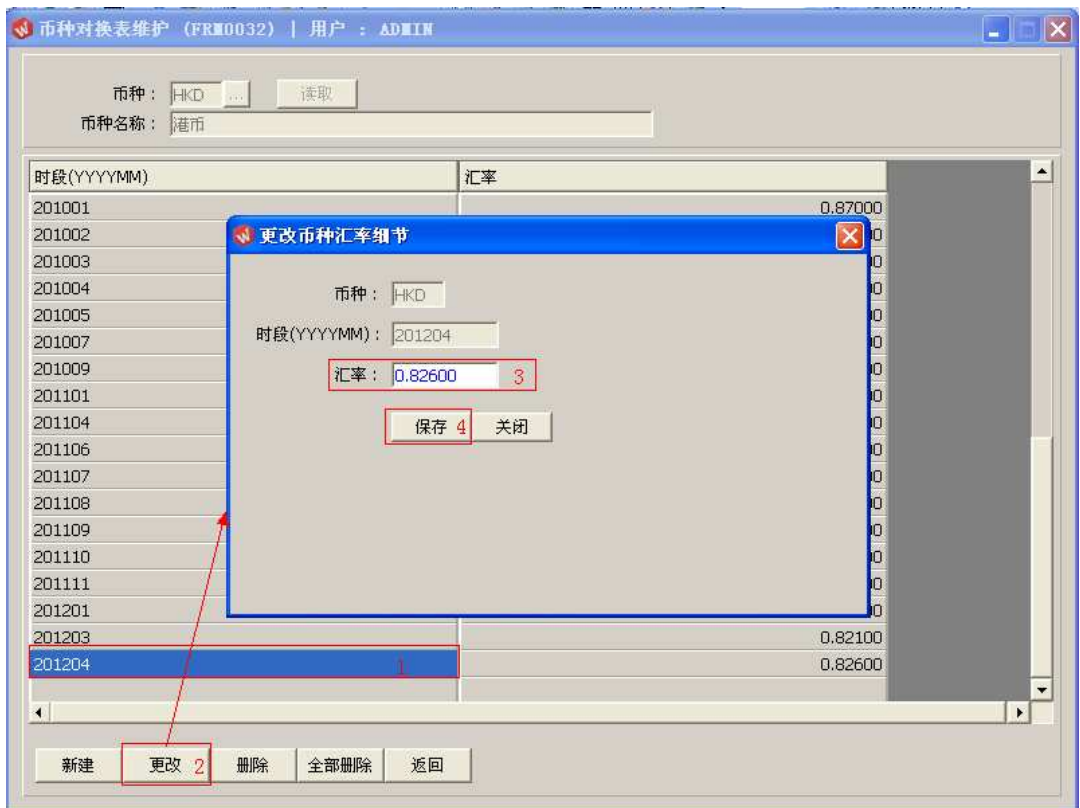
币种对换表维护 (FRM0032) | 用户 : ADMIN

币种： HKD ... 读取
币种名称： 港币

| 时段(YYYYMM) | 汇率 |
|---|---|
| 201001 | 0.87000 |
| 201002 | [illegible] |
| 201003 | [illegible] |
| 201004 | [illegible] |
| 201005 | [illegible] |
| 201007 | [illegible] |
| 201009 | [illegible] |
| 201101 | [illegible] |
| 201104 | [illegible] |
| 201106 | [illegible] |
| 201107 | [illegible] |
| 201108 | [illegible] |
| 201109 | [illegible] |
| 201110 | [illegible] |
| 201111 | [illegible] |
| 201201 | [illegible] |
| 201203 | 0.82100 |
| 201204 1 | 0.82600 |

更改币种汇率细节

币种： HKD
时段(YYYYMM)： 201204
汇率： 0.82600 3
保存 4 关闭

新建 更改 2 删除 全部删除 返回